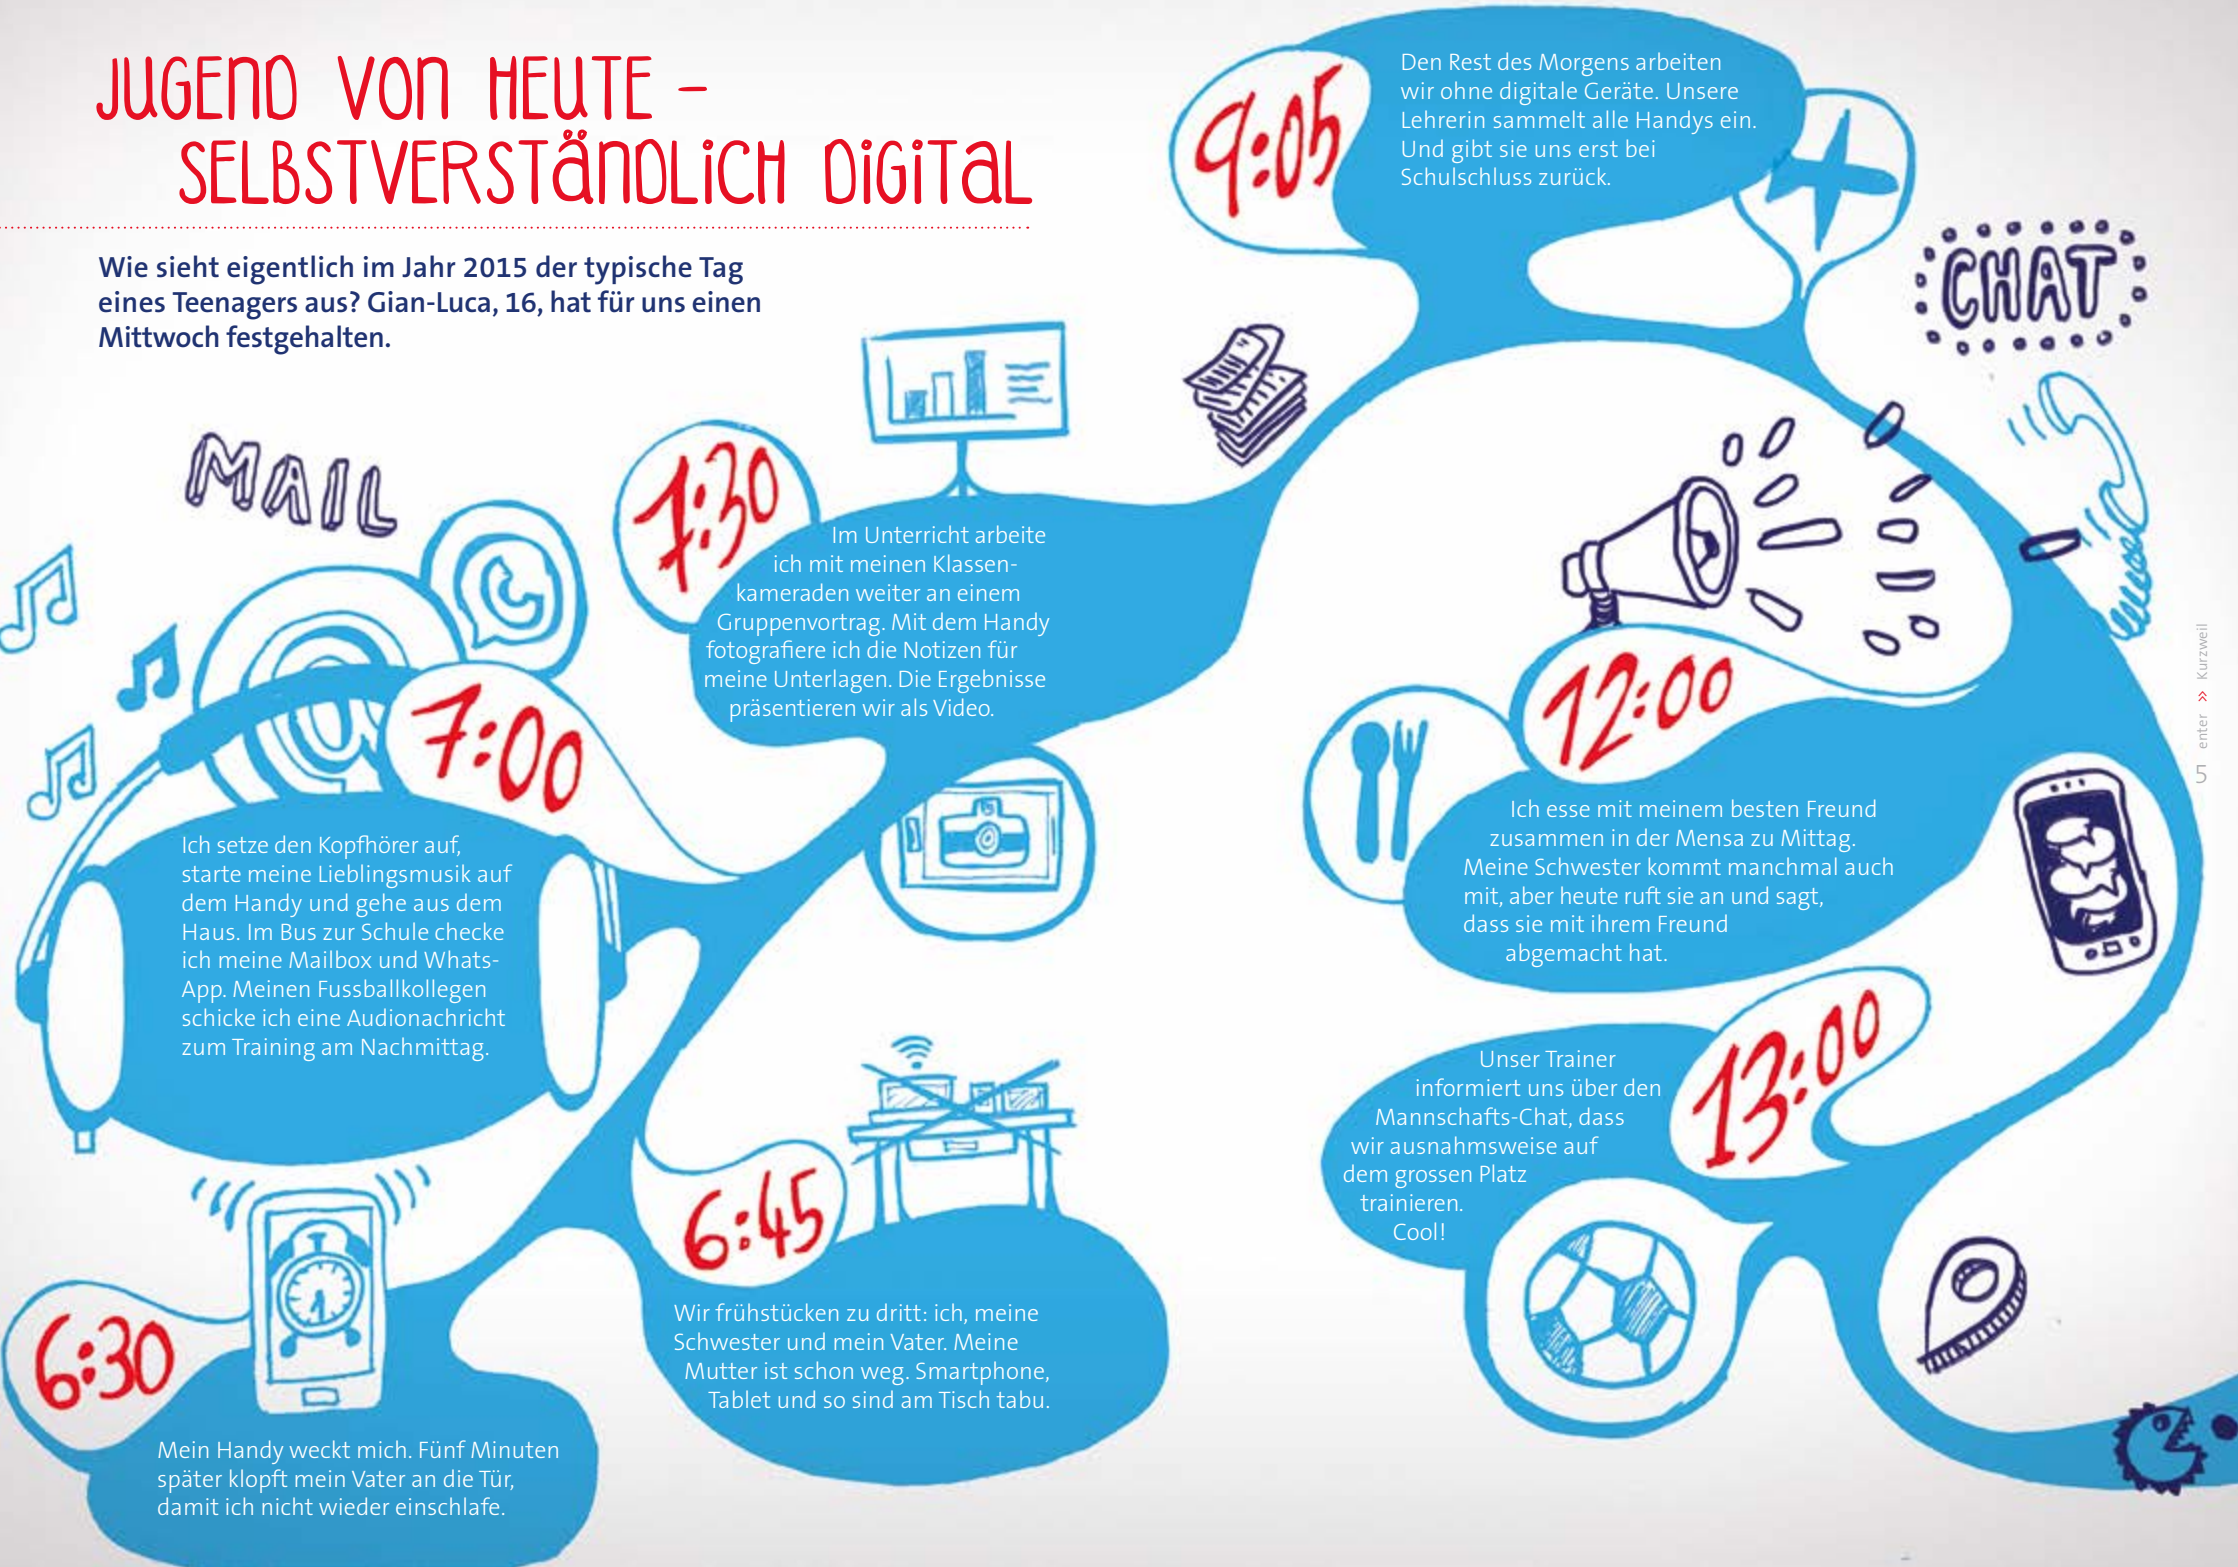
JUGEND VON HEUTE – SELBSTVERSTÄNDLICH DIGITAL

Wie sieht eigentlich im Jahr 2015 der typische Tag eines Teenagers aus? Gian-Luca, 16, hat für uns einen Mittwoch festgehalten.

MAIL

6:30

Mein Handy weckt mich. Fünf Minuten später klopft mein Vater an die Tür, damit ich nicht wieder einschlafe.

6:45

Wir frühstücken zu dritt: ich, meine Schwester und mein Vater. Meine Mutter ist schon weg. Smartphone, Tablet und so sind am Tisch tabu.

7:00

Ich setze den Kopfhörer auf, starte meine Lieblingsmusik auf dem Handy und gehe aus dem Haus. Im Bus zur Schule checke ich meine Mailbox und WhatsApp. Meinen Fussballkollegen schicke ich eine Audionachricht zum Training am Nachmittag.

7:30

Im Unterricht arbeite ich mit meinen Klassenkameraden weiter an einem Gruppenvortrag. Mit dem Handy fotografiere ich die Notizen für meine Unterlagen. Die Ergebnisse präsentieren wir als Video.

9:05

Den Rest des Morgens arbeiten wir ohne digitale Geräte. Unsere Lehrerin sammelt alle Handys ein. Und gibt sie uns erst bei Schulschluss zurück.

CHAT

12:00

Ich esse mit meinem besten Freund zusammen in der Mensa zu Mittag. Meine Schwester kommt manchmal auch mit, aber heute ruft sie an und sagt, dass sie mit ihrem Freund abgemacht hat.

13:00

Unser Trainer informiert uns über den Mannschafts-Chat, dass wir ausnahmsweise auf dem grossen Platz trainieren. Cool!

5 enter » Kurzweil